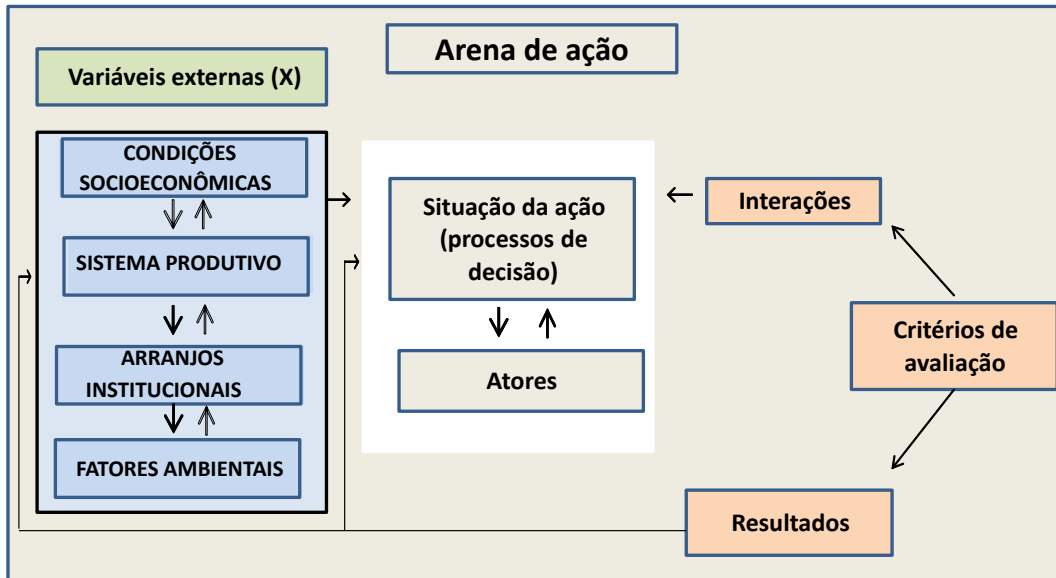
Arena de ação

Variáveis externas (X)

CONDIÇÕES SOCIOECONÔMICAS

SISTEMA PRODUTIVO

ARRANJOS INSTITUCIONAIS

FATORES AMBIENTAIS

Situação da ação (processos de decisão)

Atores

Interações

Critérios de avaliação

Resultados